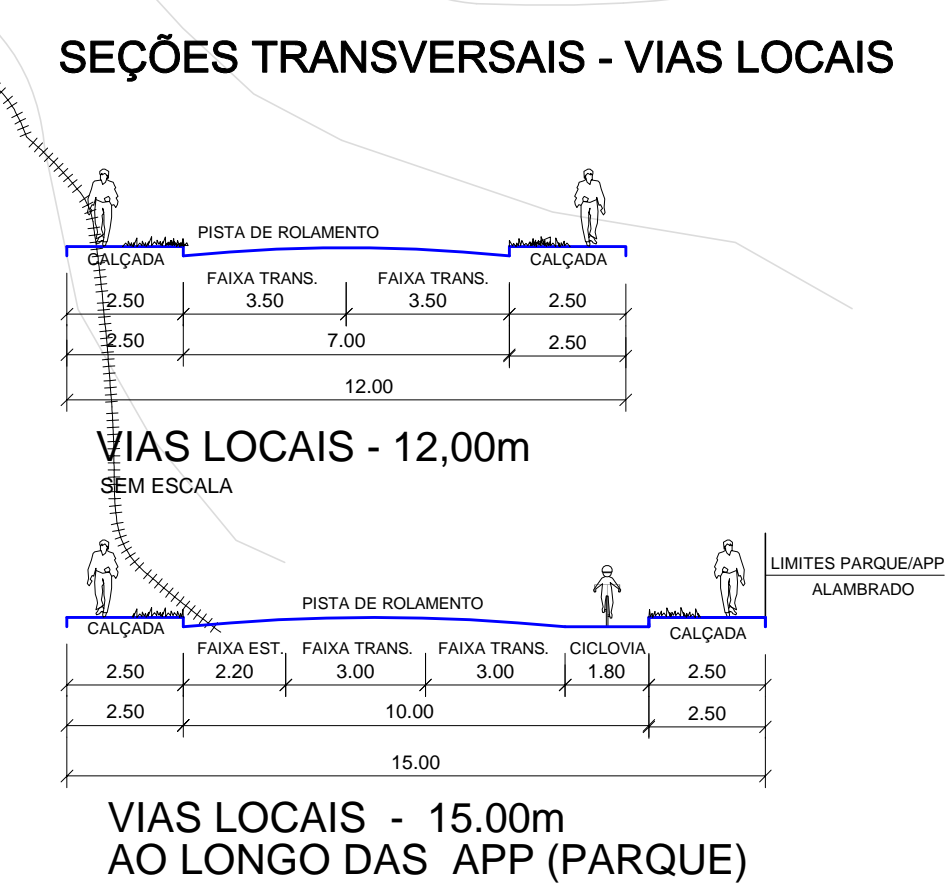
SEÇÕES TRANSVERSAIS - VIAS LOCAIS

PISTA DE ROLAMENTO

CALÇADA

CALÇADA

FAIXA TRANS.

FAIXA TRANS.

2.50

3.50

3.50

2.50

2.50

7.00

2.50

12.00

VIAS LOCAIS - 12,00m

SEM ESCALA

LIMITES PARQUE/APP

ALAMBRADO

PISTA DE ROLAMENTO

CALÇADA

CALÇADA

FAIXA EST.

FAIXA TRANS.

FAIXA TRANS.

CICLOVIA

2.50

2.20

3.00

3.00

1.80

2.50

2.50

10.00

2.50

15.00

VIAS LOCAIS - 15.00m
AO LONGO DAS APP (PARQUE)